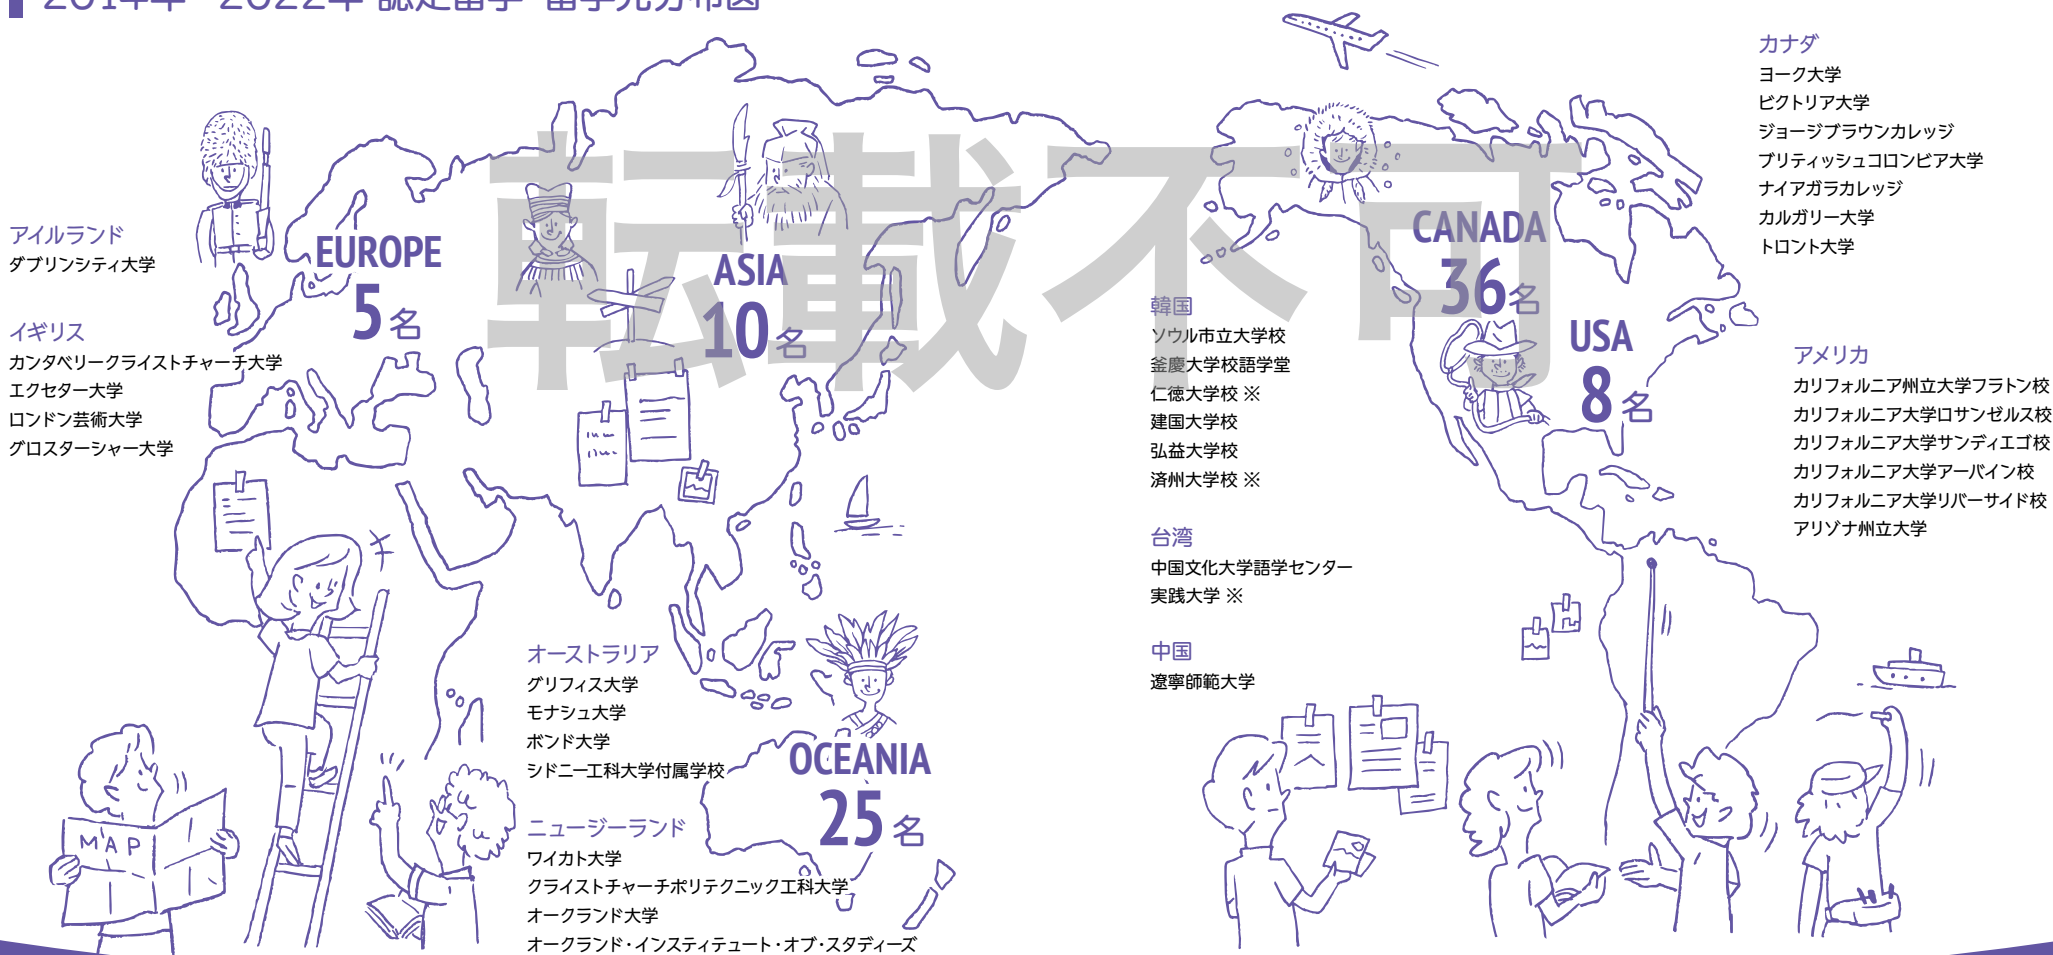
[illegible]

転載不可

アイルランド
ダブリンシティ大学

イギリス
カンタベリークライストチャーチ大学
エクセター大学
ロンドン芸術大学
グロスターシャー大学

EUROPE
5名

ASIA
10名

オーストラリア
グリフィス大学
モナシュ大学
ボンド大学
シドニー工科大学付属学校

ニュージーランド
ワイカト大学
クライストチャーチポリテクニック工科大学
オークランド大学
オークランド・インスティテュート・オブ・スタディーズ

OCEANIA
25名

MAP

韓国
ソウル市立大学校
釜慶大学校語学堂
仁徳大学校 ※
建国大学校
弘益大学校
済州大学校 ※

台湾
中国文化大学語学センター
実践大学 ※

中国
遼寧師範大学

CANADA
36名

USA
8名

カナダ
ヨーク大学
ビクトリア大学
ジョージブラウンカレッジ
ブリティッシュコロンビア大学
ナイアガラカレッジ
カルガリー大学
トロント大学

アメリカ
カリフォルニア州立大学フラトン校
カリフォルニア大学ロサンゼルス校
カリフォルニア大学サンディエゴ校
カリフォルニア大学アーバイン校
カリフォルニア大学リバーサイド校
アリゾナ州立大学